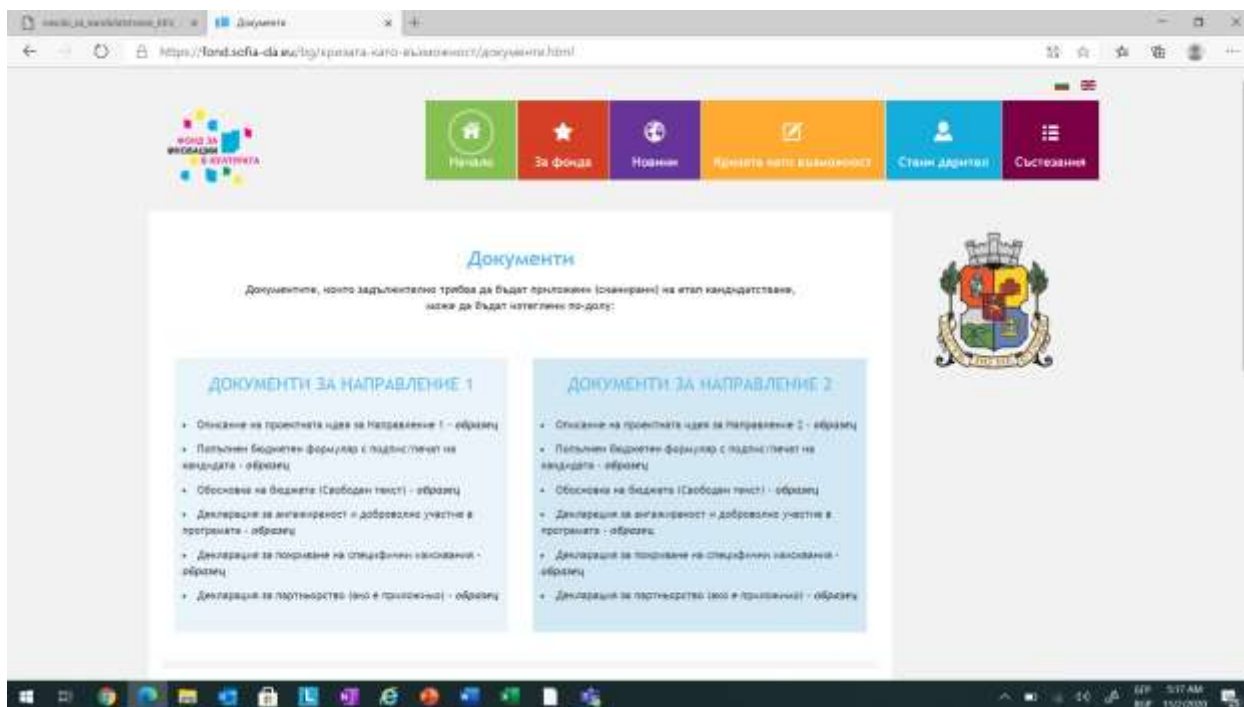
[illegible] | Документи

https://fond.sofia-da.eu/bg/кризата-като-възможност/документи.html

ФОНД ЗА ИНОВАЦИИ В КУЛТУРАТА

Начало | За фонда | Новини | Кризата като възможност | Стани дарител | Състезания

Документи

Документите, които задължително трябва да бъдат приложени (сканирани) на етап кандидатстване, може да бъдат изтеглени по-долу:

ДОКУМЕНТИ ЗА НАПРАВЛЕНИЕ 1

- Описание на проектната идея за Направление 1 - образец
- Попълнен бюджетен формуляр с подпис/печат на кандидата - образец
- Обосновка на бюджета (Свободен текст) - образец
- Декларация за ангажираност и доброволно участие в програмата - образец
- Декларация за покриване на специфични изисквания - образец
- Декларация за партньорство (ако е приложимо) - образец

ДОКУМЕНТИ ЗА НАПРАВЛЕНИЕ 2

- Описание на проектната идея за Направление 2 - образец
- Попълнен бюджетен формуляр с подпис/печат на кандидата - образец
- Обосновка на бюджета (Свободен текст) - образец
- Декларация за ангажираност и доброволно участие в програмата - образец
- Декларация за покриване на специфични изисквания - образец
- Декларация за партньорство (ако е приложимо) - образец

5:17 AM